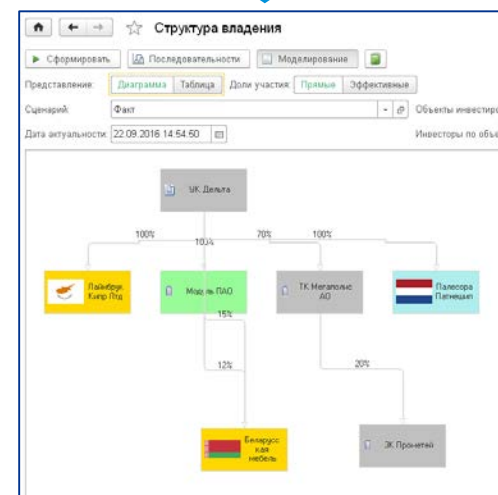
Структура владения

Сформировать | Последовательности | Моделирование

Представление: Диаграмма | Таблица | Доли участия: Прямые | Эффективные

Сценарий: Факт | Объекты инвестир

Дата актуальности: 22.09.2016 14:54:50 | Инвесторы по объ

УК Дельта

100%
100%
70%
100%

Лайнбрук Кипр Лтд

Модель ПАО

ТК Мегаполис АО

Палесора Патнешип

15%
12%
20%

Белорусская мебель

ЗК Прометей